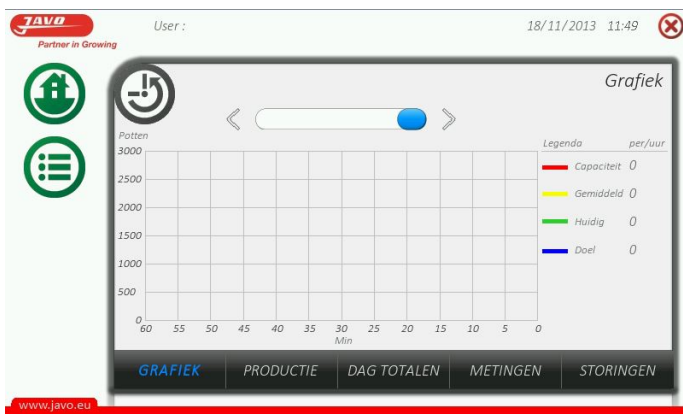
JAVO
Partner in Growing

User :

18/11/2013 11:49

Grafiek

Potten

| Legenda | per/uur |
|---|---|
| Capaciteit | 0 |
| Gemiddeld | 0 |
| Huidig | 0 |
| Doel | 0 |

3000
2500
2000
1500
1000
500
0

60 55 50 45 40 35 30 25 20 15 10 5 0
Min

GRAFIEK PRODUCTIE DAG TOTALEN METINGEN STORINGEN

www.javo.eu